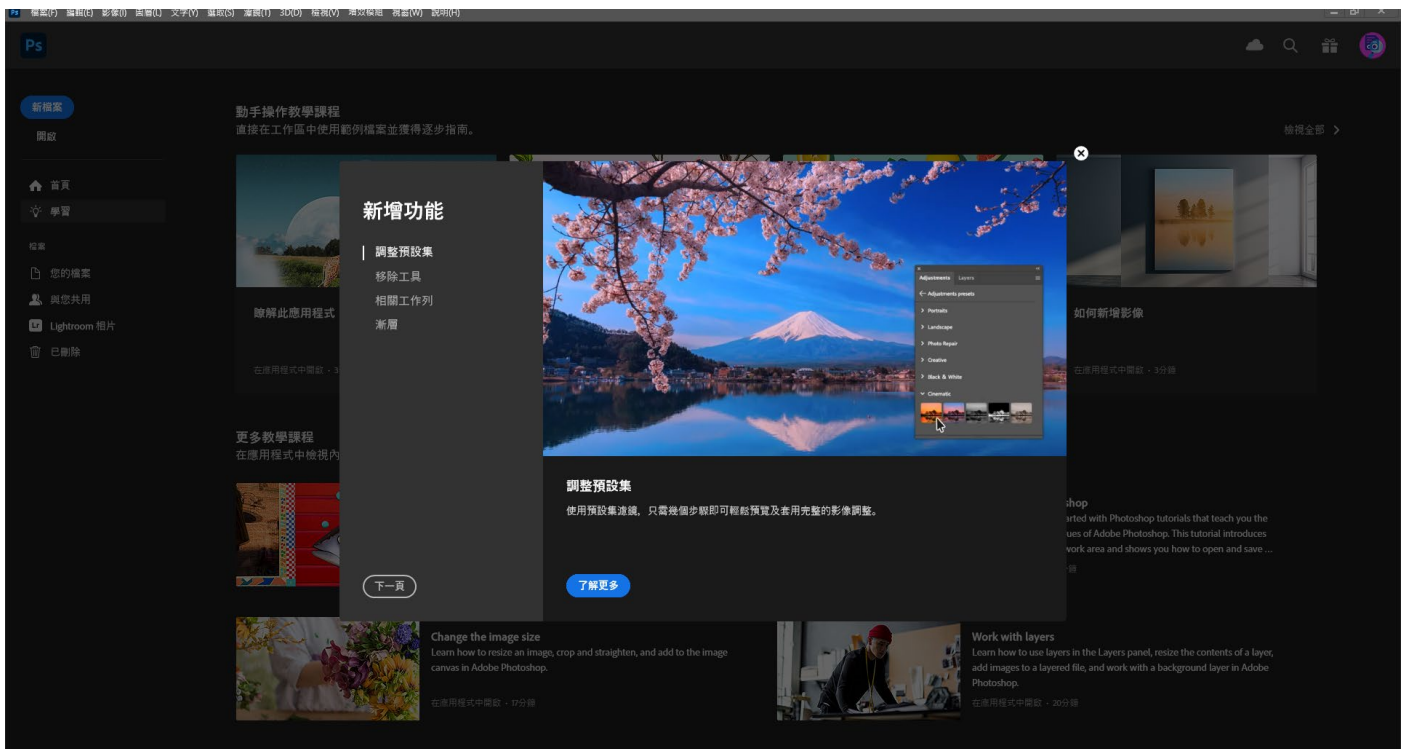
Ps 檔案(F) 編輯(E) 影像(I) 圖層(L) 文字(Y) 選取(S) 濾鏡(T) 3D(D) 檢視(V) 增效模組 視窗(W) 說明(H)

Ps

新檔案
開啟

首頁
學習

檔案
您的檔案
與您共用
Lightroom 相片
已刪除

動手操作教學課程
直接在工作區中使用範例檔案並獲得逐步指南。

檢視全部

瞭解此應用程式
在應用程式中開啟 · 3

如何新增影像
在應用程式中開啟 · 3分鐘

更多教學課程
在應用程式中檢視內

新增功能

調整預設集
移除工具
相關工作列
漸層

Adjustments Layers
Adjustments presets
Portraits
Landscape
Photo Repair
Creative
Black & White
Cinematic

調整預設集
使用預設集濾鏡，只需幾個步驟即可輕鬆預覽及套用完整的影像調整。

下一頁
了解更多

shop
arted with Photoshop tutorials that teach you the
ues of Adobe Photoshop. This tutorial introduces
work area and shows you how to open and save ...
鐘

Change the image size
Learn how to resize an image, crop and straighten, and add to the image canvas in Adobe Photoshop.
在應用程式中開啟 · 17分鐘

Work with layers
Learn how to use layers in the Layers panel, resize the contents of a layer, add images to a layered file, and work with a background layer in Adobe Photoshop.
在應用程式中開啟 · 20分鐘